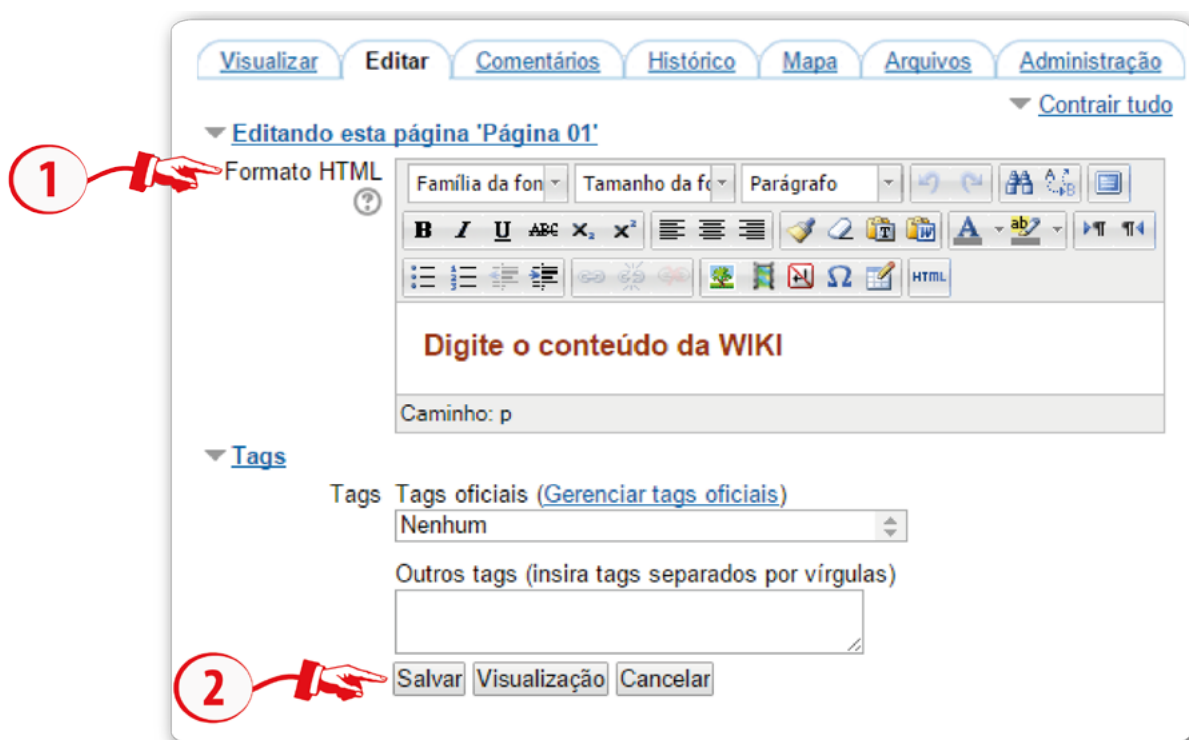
Visualizar | Editar | Comentários | Histórico | Mapa | Arquivos | Administração

Contrair tudo

Editando esta página 'Página 01'

1

Formato HTML

Família da fon | Tamanho da fo | Parágrafo

B I U ABC $X_2$ $X^2$

HTML

Digite o conteúdo da WIKI

Caminho: p

Tags

Tags Tags oficiais (Gerenciar tags oficiais)

Nenhum

Outros tags (insira tags separados por vírgulas)

2

Salvar Visualização Cancelar